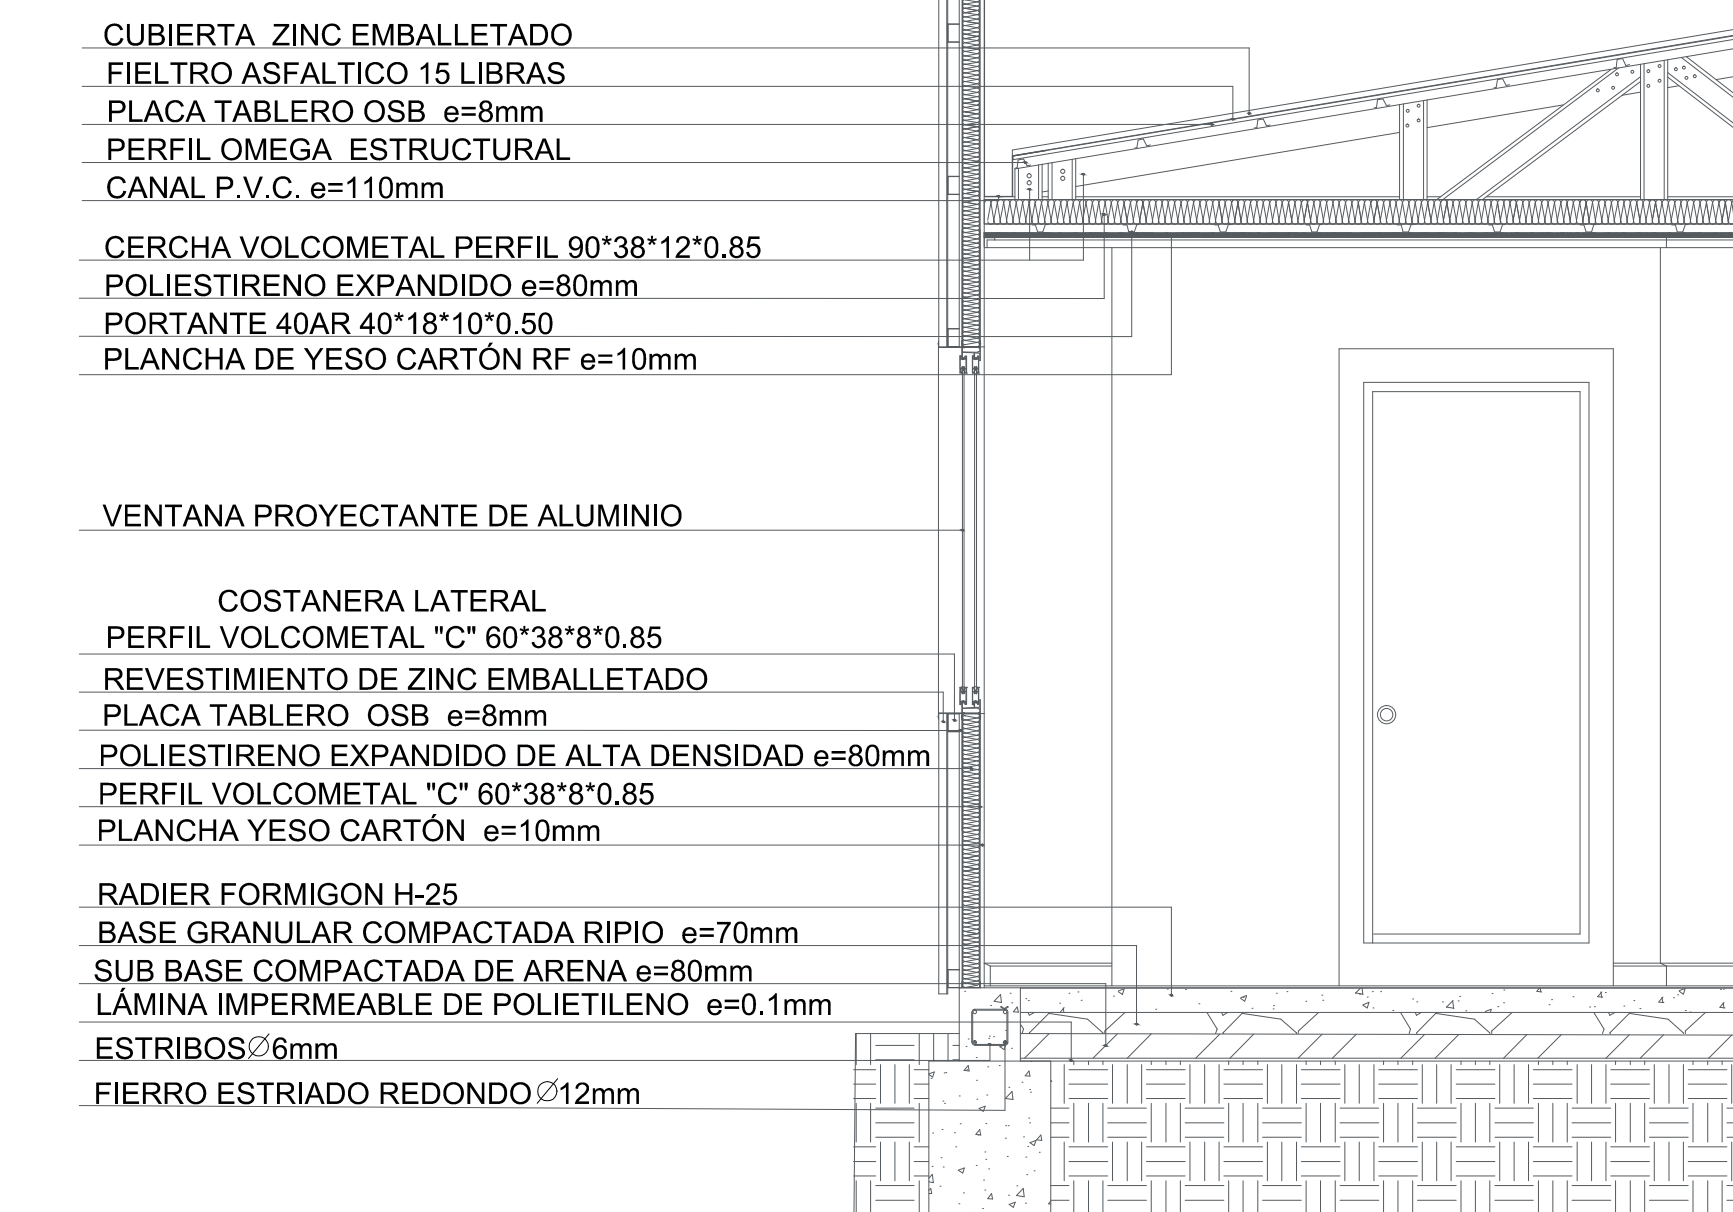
CUBIERTA ZINC EMBALLETADO
FIELTRO ASFALTICO 15 LIBRAS
PLACA TABLERO OSB e=8mm
PERFIL OMEGA ESTRUCTURAL
CANAL P.V.C. e=110mm

CERCHA VOLCOMETAL PERFIL 90*38*12*0.85
POLIESTIRENO EXPANDIDO e=80mm
PORTANTE 40AR 40*18*10*0.50
PLANCHA DE YESO CARTÓN RF e=10mm

VENTANA PROYECTANTE DE ALUMINIO

COSTANERA LATERAL
PERFIL VOLCOMETAL "C" 60*38*8*0.85
REVESTIMIENTO DE ZINC EMBALLETADO
PLACA TABLERO OSB e=8mm
POLIESTIRENO EXPANDIDO DE ALTA DENSIDAD e=80mm
PERFIL VOLCOMETAL "C" 60*38*8*0.85
PLANCHA YESO CARTÓN e=10mm

RADIER FORMIGON H-25
BASE GRANULAR COMPACTADA RIPIO e=70mm
SUB BASE COMPACTADA DE ARENA e=80mm
LÁMINA IMPERMEABLE DE POLIETILENO e=0.1mm
ESTRIBOS∅6mm
FIERRO ESTRIADO REDONDO∅12mm